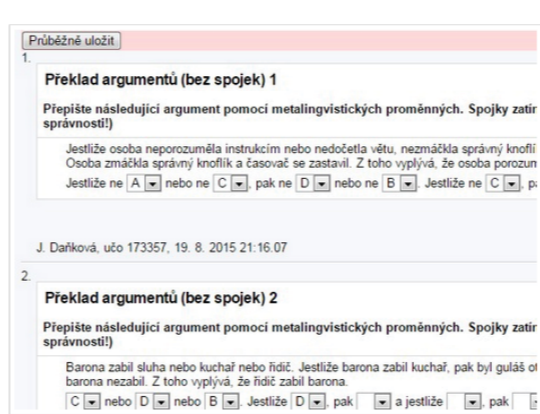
Průběžně uložit

1.

Překlad argumentů (bez spojek) 1

Přepište následující argument pomocí metalingvistických proměnných. Spojky zatí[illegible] správnosti!)

Jestliže osoba neporozuměla instrukcím nebo nedočetla větu, nezmáčkla správný knoflí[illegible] Osoba zmáčkla správný knoflík a časovač se zastavil. Z toho vyplývá, že osoba porozu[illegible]

Jestliže ne A nebo ne C, pak ne D nebo ne B. Jestliže ne C, p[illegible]

J. Daňková, učo 173357, 19. 8. 2015 21:16.07

2.

Překlad argumentů (bez spojek) 2

Přepište následující argument pomocí metalingvistických proměnných. Spojky zatí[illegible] správnosti!)

Barona zabil sluha nebo kuchař nebo řidič. Jestliže barona zabil kuchař, pak byl guláš o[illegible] barona nezabil. Z toho vyplývá, že řidič zabil barona.

C nebo D nebo B. Jestliže D, pak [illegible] a jestliže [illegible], pak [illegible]